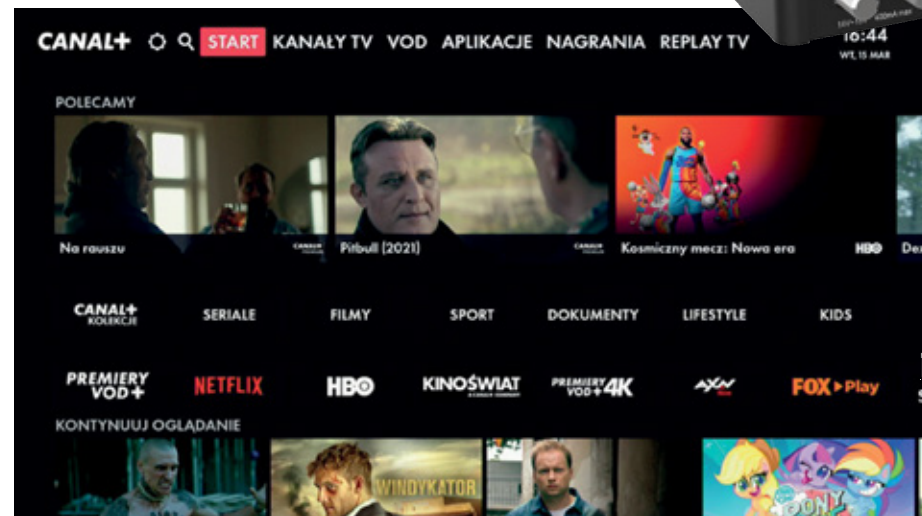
CANAL+ START KANAŁY TV VOD APLIKACJE NAGRANIA REPLAY TV 16:44 WT, 15 MAR

POLECAMY

Na rauszu CANAL+

Pitbull (2021) CANAL+

Kosmiczny mecz: Nowa era HBO

De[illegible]

CANAL+ KOLEKCJE SERIALE FILMY SPORT DOKUMENTY LIFESTYLE KIDS

PREMIERY VOD+ NETFLIX HBO KINOŚWIAT PREMIERY VOD+ 4K AXN FOX Play

KONTYNUUJ OGLĄDANIE

WINDYKATOR

PONY